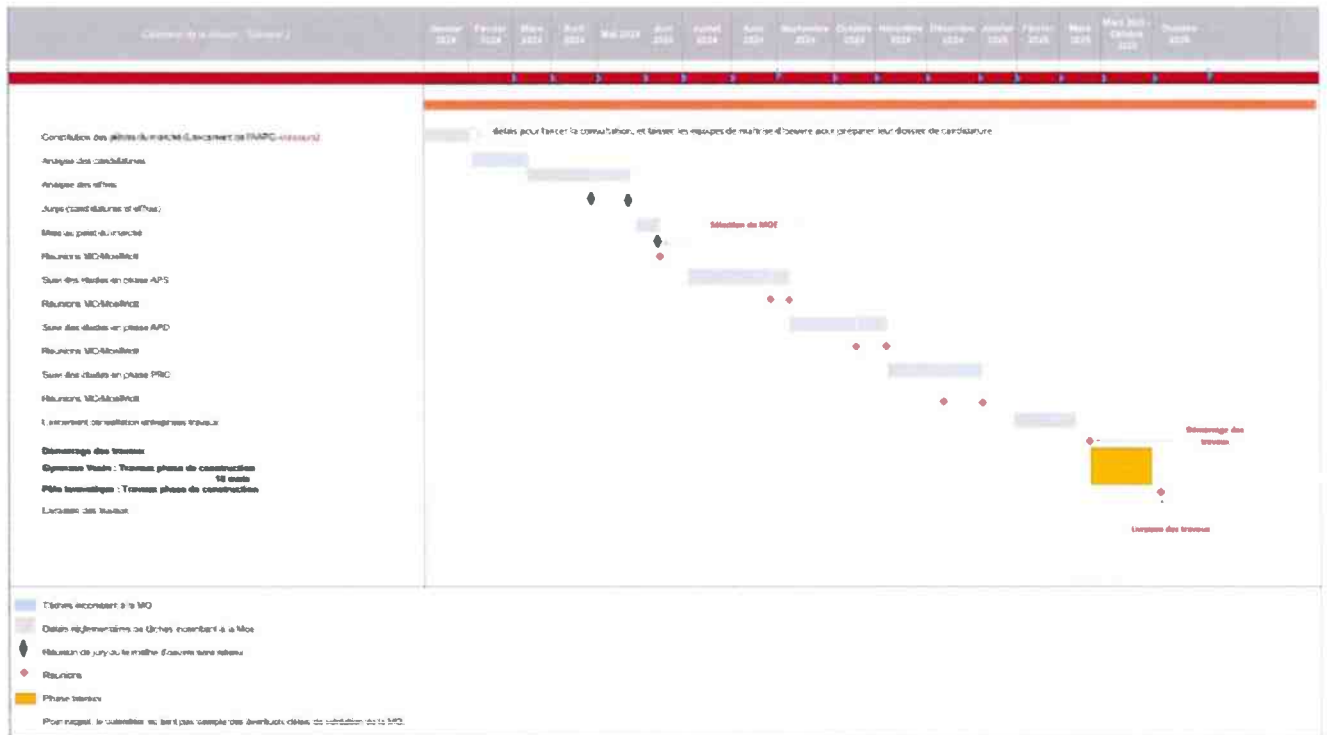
Calendrier de la mission (Scénario 2)

| Janvier 2024 | Février 2024 | Mars 2024 | Avril 2024 | Mai 2024 | Juin 2024 | Juillet 2024 | Août 2024 | Septembre 2024 | Octobre 2024 | Novembre 2024 | Décembre 2024 | Janvier 2025 | Février 2025 | Mars 2025 | Mars 2025 - Octobre 2025 | Octobre 2025 |
|---|---|---|---|---|---|---|---|---|---|---|---|---|---|---|---|---|

Constitution des pièces du marché (Lancement de l'AAPC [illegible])
délais pour lancer la consultation, et laisser les équipes de maîtrise d'oeuvre pour préparer leur dossier de candidature
Analyse des candidatures
Analyse des offres
Jurys (candidatures et offres)
Mise au point du marché
Sélection du MOE
Réunions MO-MoeMoE
Suivi des études en phase APS
Réunions MO-MoeMoE
Suivi des études en phase APD
Réunions MO-MoeMoE
Suivi des études en phase PRO
Réunions MO-MoeMoE
Lancement consultation entreprises travaux
Démarrage des travaux
Démarrage des travaux
Gymnase Vauban : Travaux phase de construction
10 mois
Pôle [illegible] : Travaux phase de construction
Livraison des travaux
Livraison des travaux

Tâches incombant à la MO
Délais réglementaires ou tâches incombant à la Moe
Réunion de jury ou la maîtrise d'oeuvre sera retenu
Réunions
Phase travaux
Pour rappel, le calendrier ne tient pas compte des éventuels délais de validation de la MO